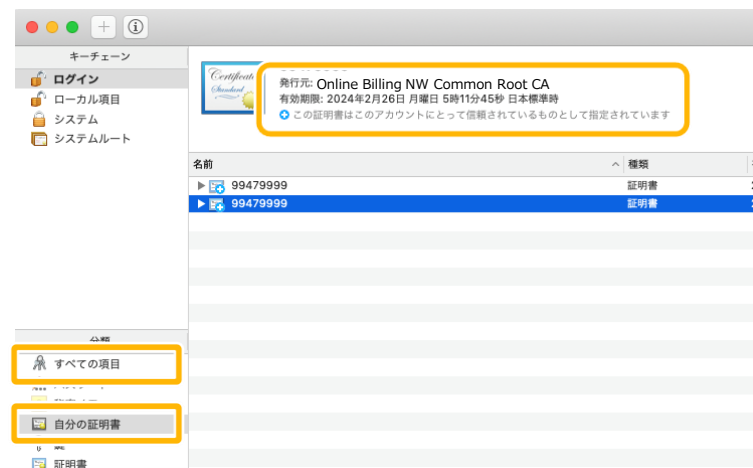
キーチェーン
ログイン
ローカル項目
システム
システムルート

Certificate
Standard

発行元: Online Billing NW Common Root CA
有効期限: 2024年2月26日 月曜日 5時11分45秒 日本標準時
この証明書はこのアカウントにとって信頼されているものとして指定されています

| 名前 | 種類 |
|---|---|
| 99479999 | 証明書 |
| 99479999 | 証明書 |

分類
すべての項目
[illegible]
自分の証明書
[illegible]
証明書